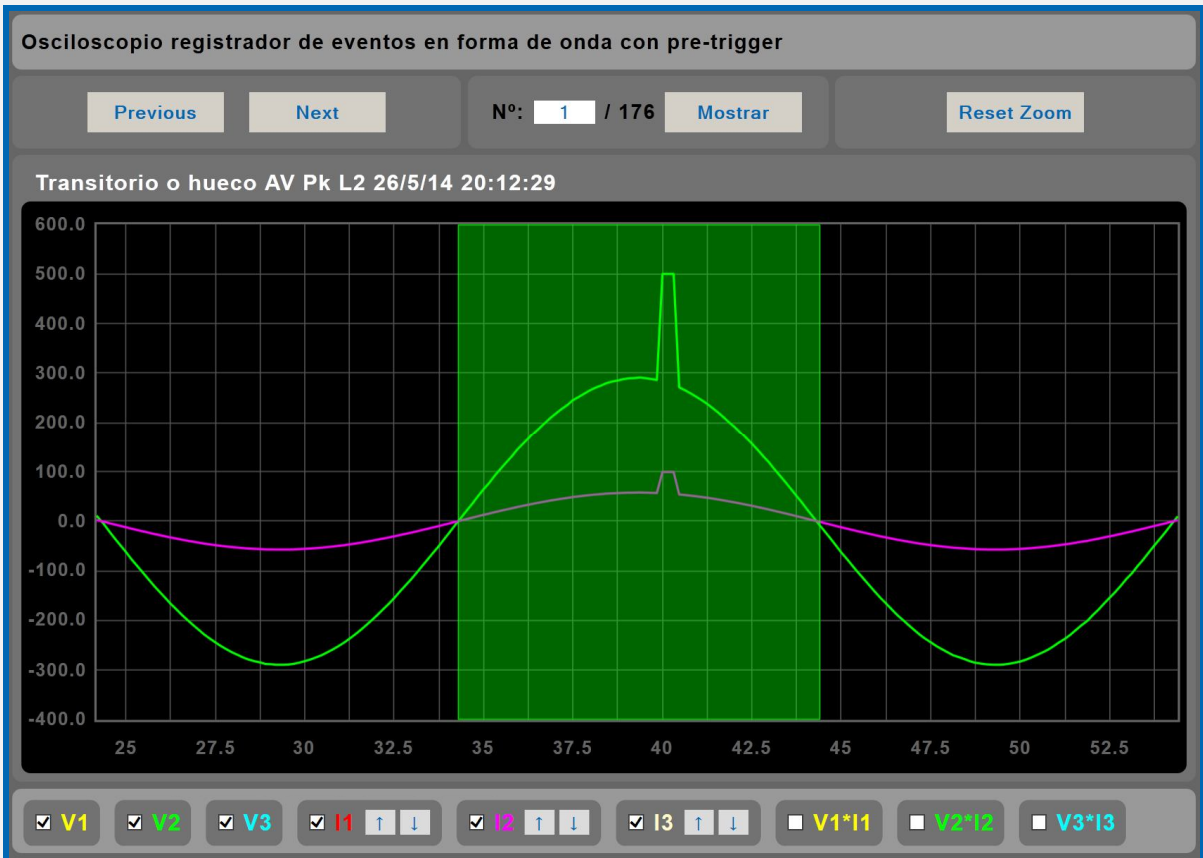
Osciloscopio registrador de eventos en forma de onda con pre-trigger

Previous Next Nº: 1 / 176 Mostrar Reset Zoom

Transitorio o hueco AV Pk L2 26/5/14 20:12:29

600.0
500.0
400.0
300.0
200.0
100.0
0.0
-100.0
-200.0
-300.0
-400.0

25 27.5 30 32.5 35 37.5 40 42.5 45 47.5 50 52.5

☑ V1 ☑ V2 ☑ V3 ☑ I1 ↑ ↓ ☑ I2 ↑ ↓ ☑ I3 ↑ ↓ ☐ V1*I1 ☐ V2*I2 ☐ V3*I3